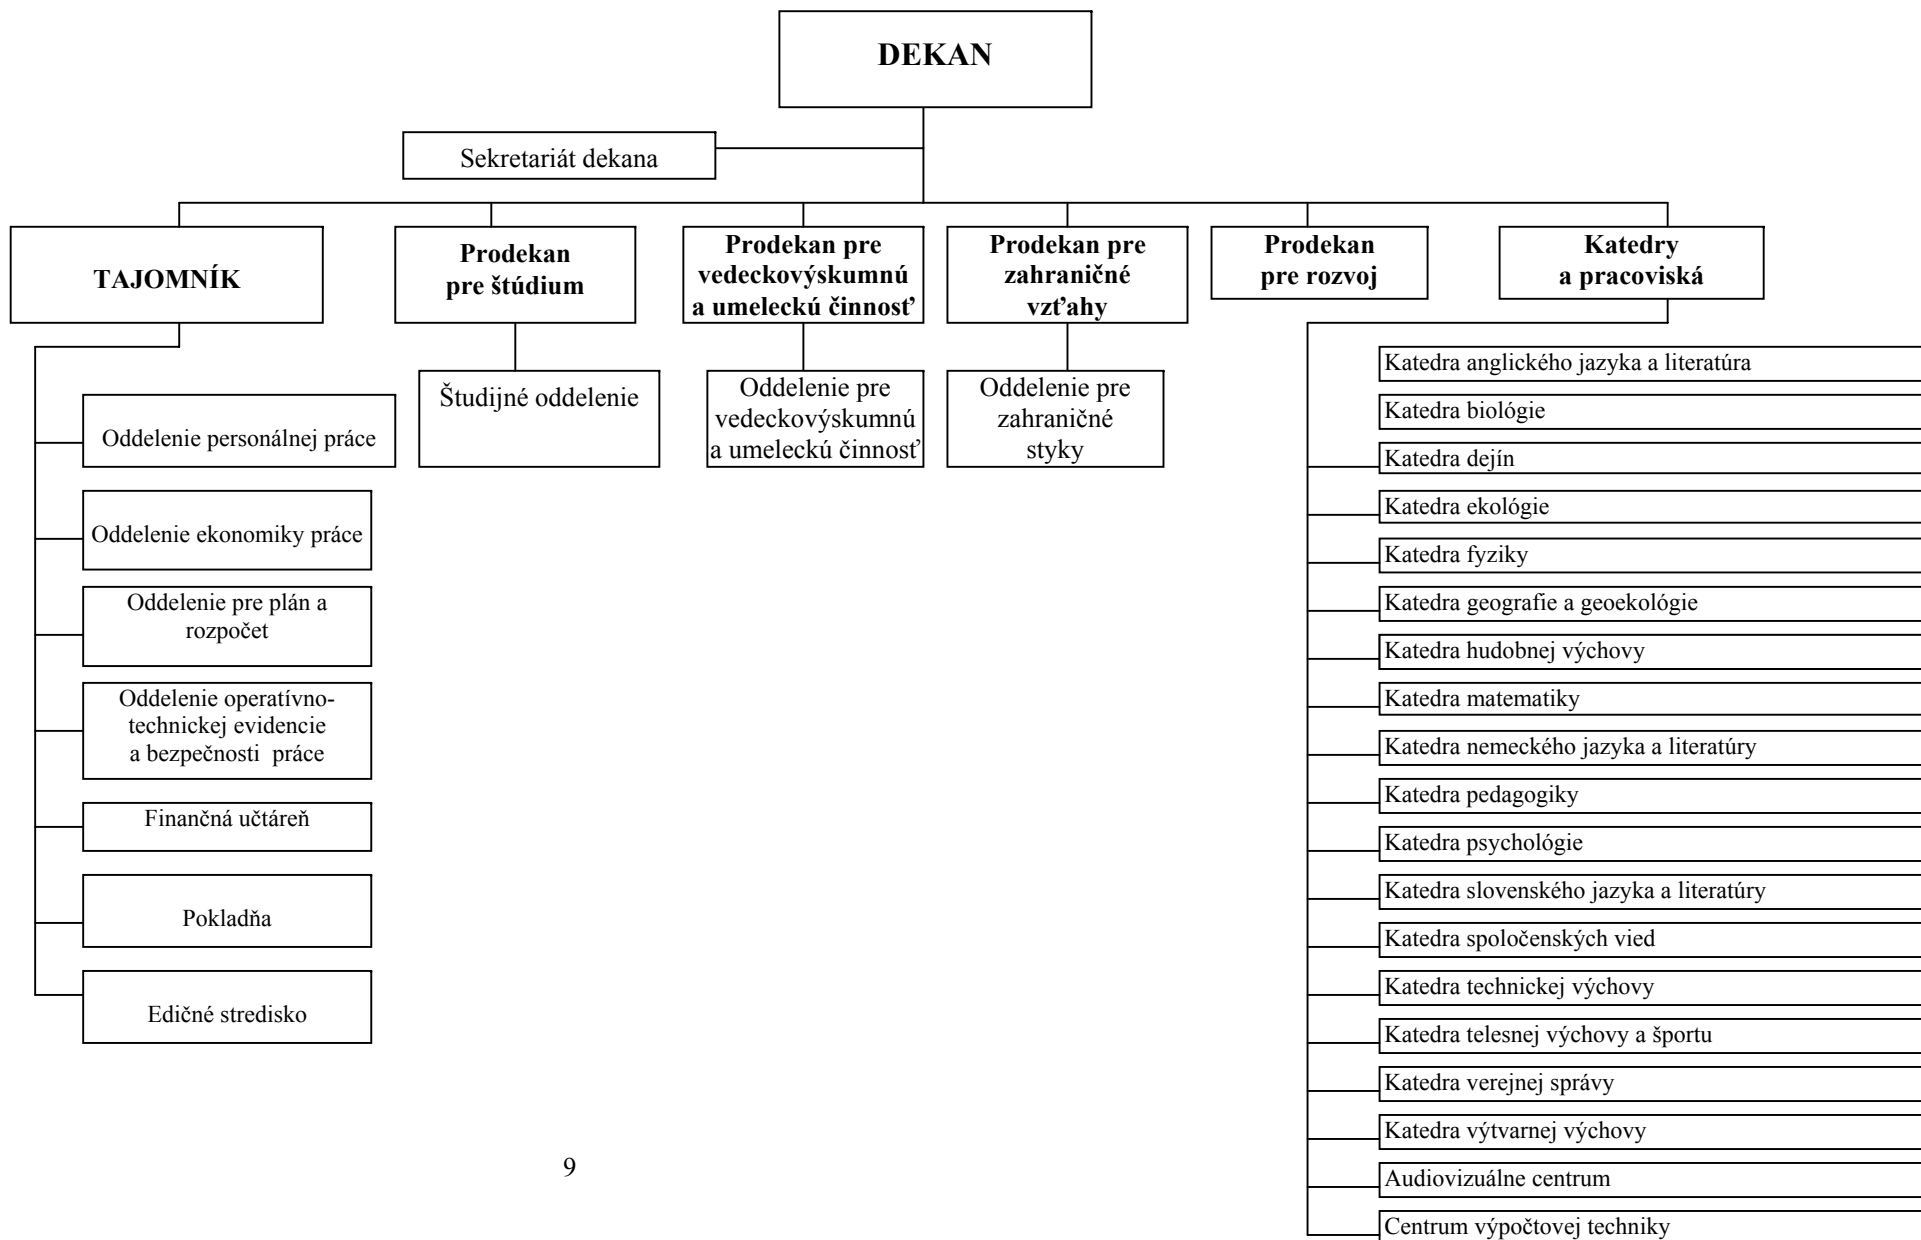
DEKAN

Sekretariát dekana

TAJOMNÍK

Prodekan pre štúdium

Prodekan pre vedeckovýskumnú a umeleckú činnosť

Prodekan pre zahraničné vzťahy

Prodekan pre rozvoj

Katedry a pracoviská

Oddelenie personálnej práce

Oddelenie ekonomiky práce

Oddelenie pre plán a rozpočet

Oddelenie operatívno-technickej evidencie a bezpečnosti práce

Finančná účtáreň

Pokladňa

Edičné stredisko

Študijné oddelenie

Oddelenie pre vedeckovýskumnú a umeleckú činnosť

Oddelenie pre zahraničné styky

Katedra anglického jazyka a literatúra

Katedra biológie

Katedra dejín

Katedra ekológie

Katedra fyziky

Katedra geografie a geoekológie

Katedra hudobnej výchovy

Katedra matematiky

Katedra nemeckého jazyka a literatúry

Katedra pedagogiky

Katedra psychológie

Katedra slovenského jazyka a literatúry

Katedra spoločenských vied

Katedra technickej výchovy

Katedra telesnej výchovy a športu

Katedra verejnej správy

Katedra výtvarnej výchovy

Audiovizuálne centrum

Centrum výpočtovej techniky

9